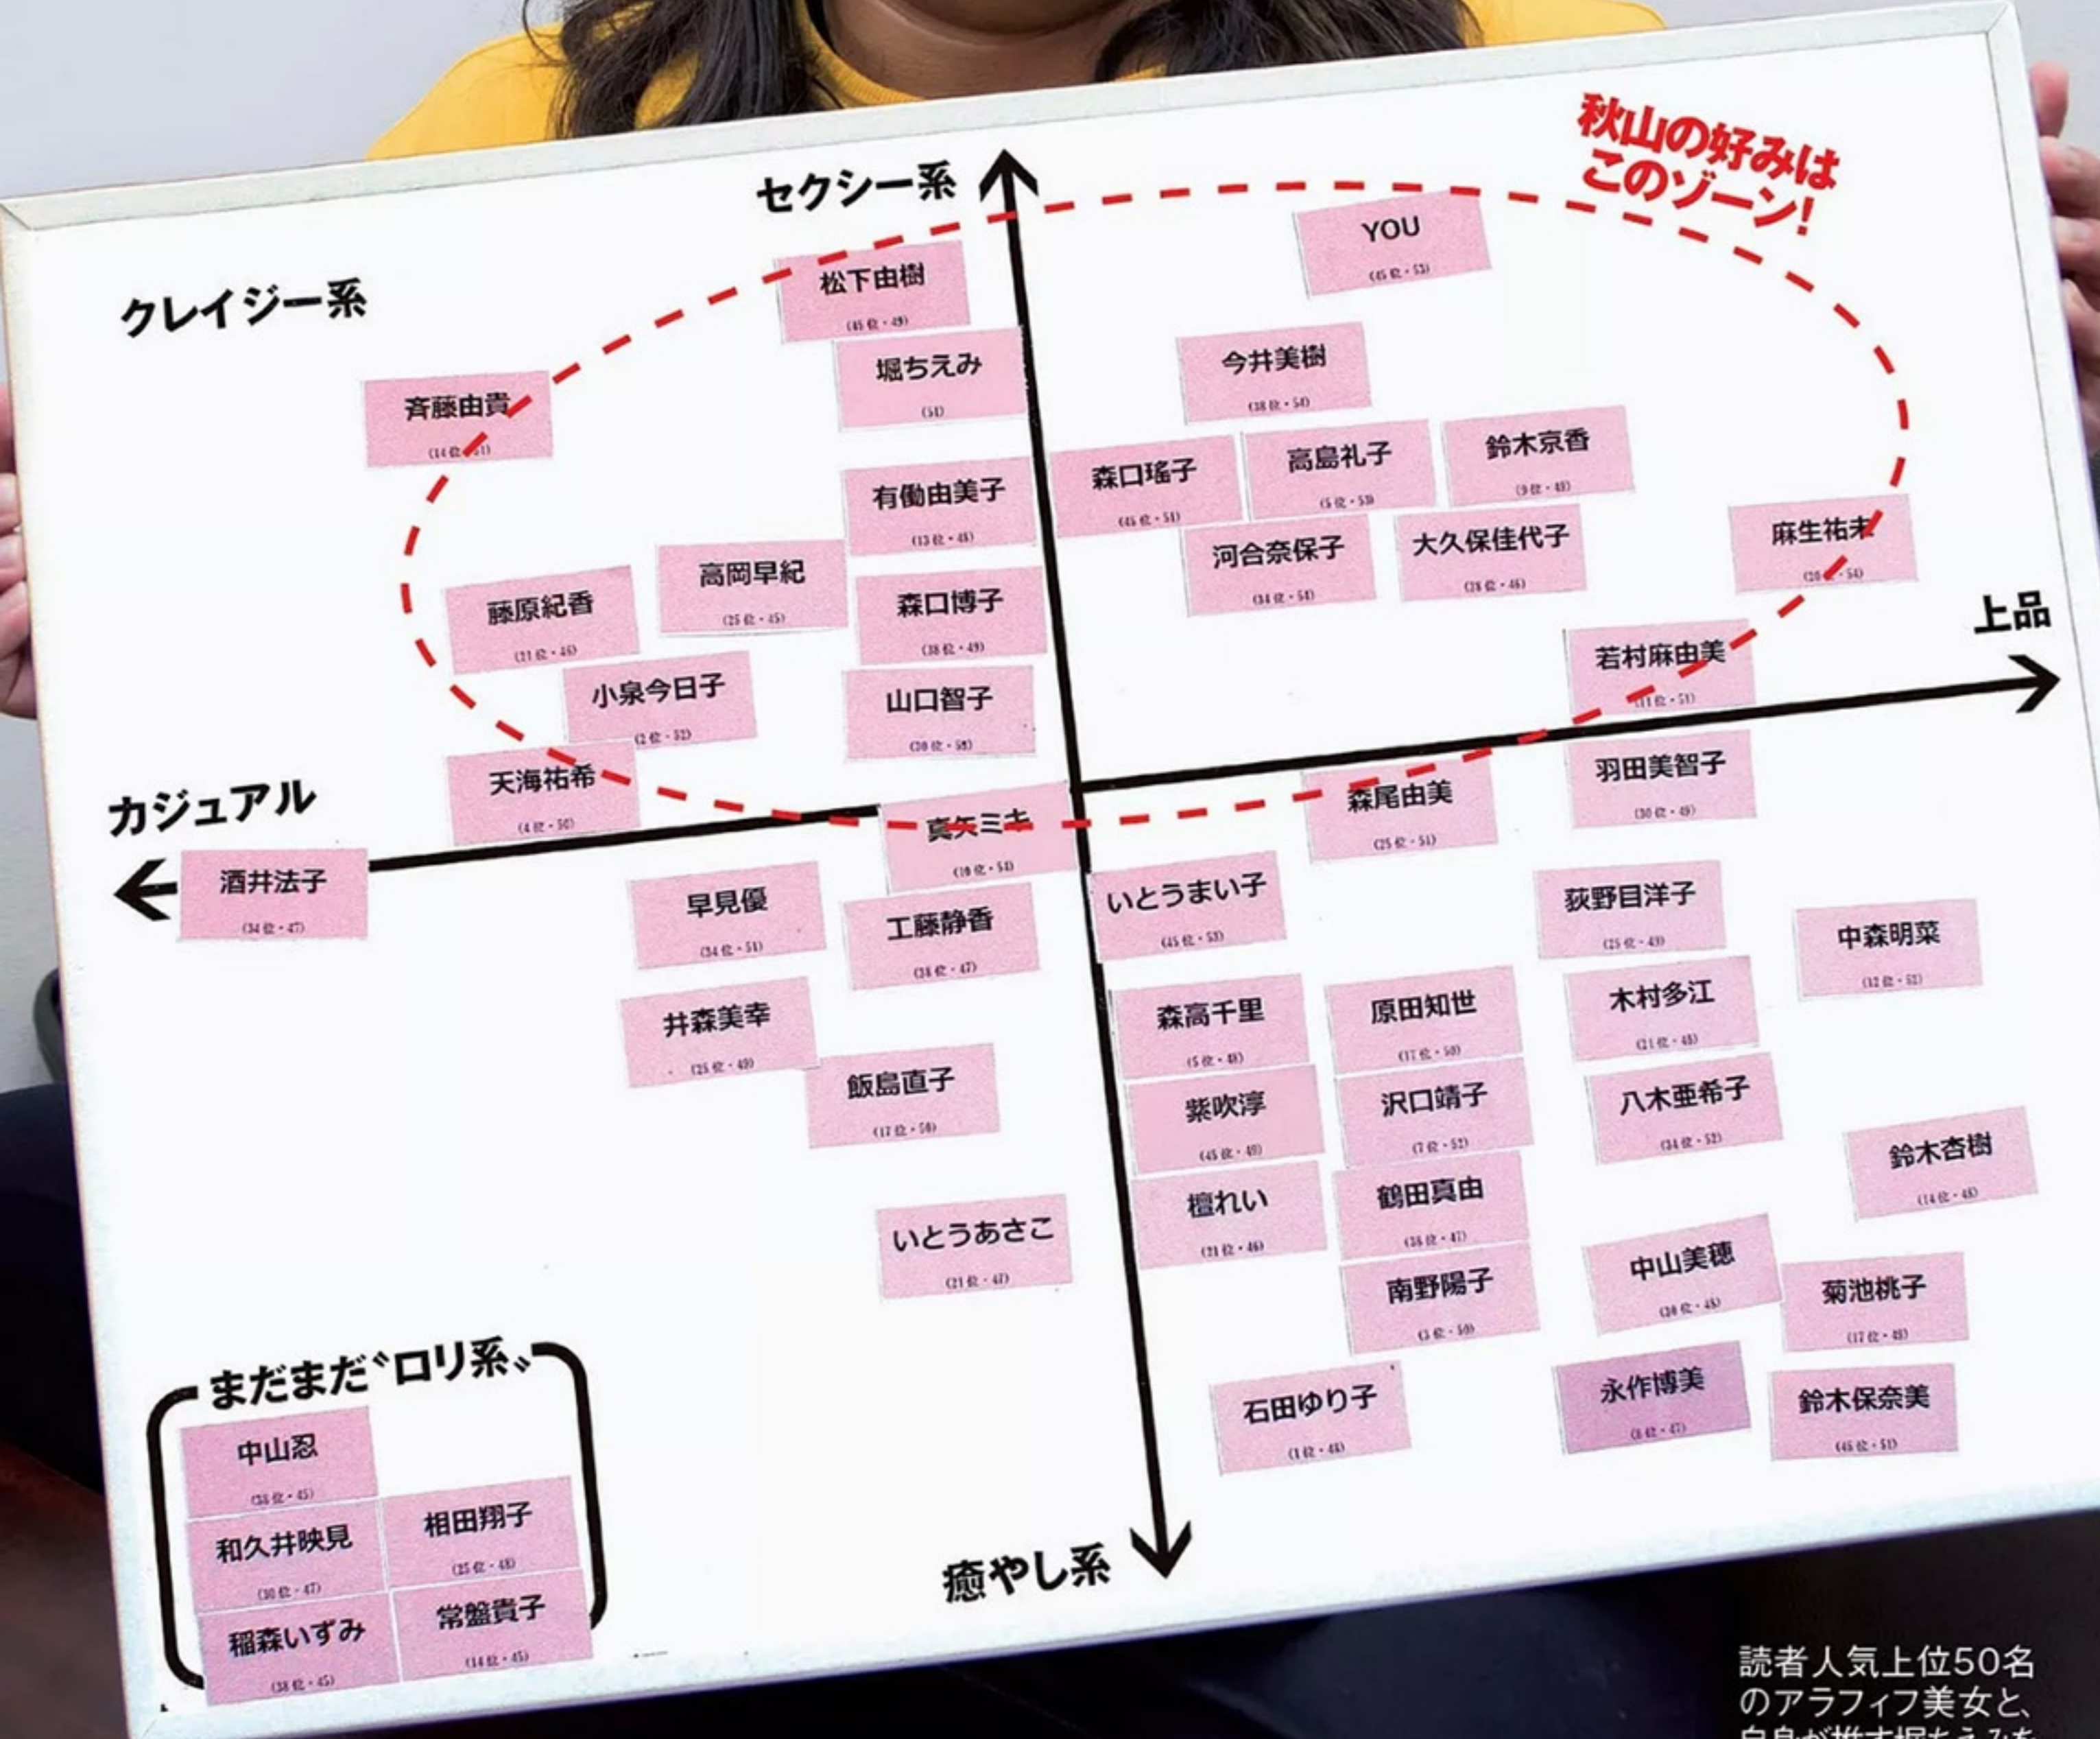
秋山の好みはこのゾーン!

セクシー系

クレイジー系

YOU
(45位・53)

松下由樹
(45位・49)

堀ちえみ
(51)

今井美樹
(38位・54)

斉藤由貴
(14位・51)

森口瑤子
(45位・51)

高島礼子
(5位・53)

鈴木京香
(9位・48)

有働由美子
(13位・48)

河合奈保子
(34位・54)

大久保佳代子
(28位・46)

麻生祐未
(20位・54)

高岡早紀
(25位・45)

藤原紀香
(21位・46)

森口博子
(38位・49)

上品

若村麻由美
(11位・51)

小泉今日子
(2位・52)

山口智子
(30位・53)

天海祐希
(4位・50)

羽田美智子
(30位・49)

カジュアル

森尾由美
(25位・51)

真矢ミキ
(10位・53)

酒井法子
(34位・47)

早見優
(34位・51)

いとうまい子
(45位・53)

荻野目洋子
(25位・49)

工藤静香
(38位・47)

中森明菜
(12位・52)

井森美幸
(25位・49)

森高千里
(5位・48)

原田知世
(17位・50)

木村多江
(21位・48)

飯島直子
(17位・50)

紫吹淳
(45位・49)

沢口靖子
(7位・52)

八木亜希子
(34位・52)

鈴木杏樹
(14位・48)

檀れい
(21位・46)

鶴田真由
(38位・47)

いとうあさこ
(21位・47)

中山美穂
(38位・48)

南野陽子
(3位・50)

菊池桃子
(17位・48)

まだまだ〝ロリ系〟

石田ゆり子
(1位・48)

永作博美
(8位・47)

鈴木保奈美
(45位・51)

中山忍
(38位・45)

相田翔子
(25位・48)

和久井映見
(30位・47)

癒やし系

稲森いずみ
(38位・45)

常盤貴子
(14位・45)

読者人気上位50名のアラフィフ美女と、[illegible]